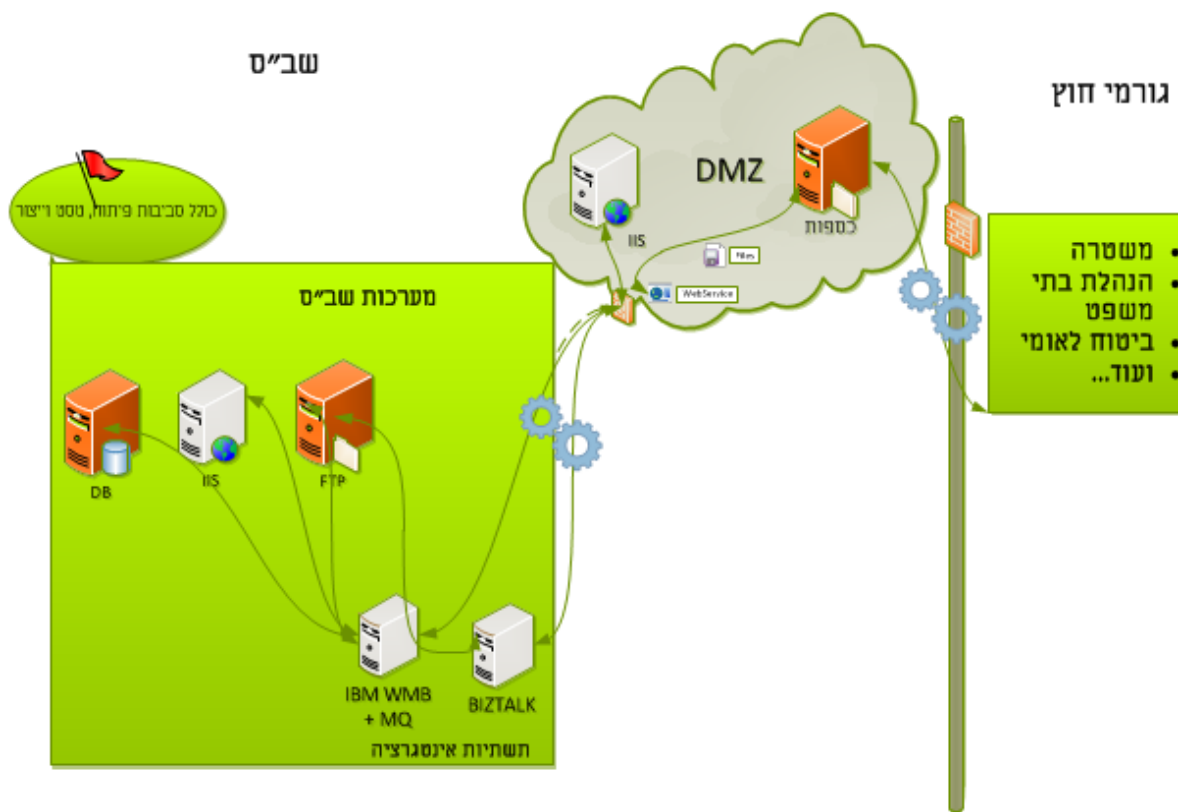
שב"ס

גורמי חוץ

כולל סביבות פיתוח, טסט וייצור

DMZ

IIS

כספות

Files

WebService

מערכות שב"ס

DB

IIS

FTP

IBM WMB + MQ

BIZTALK

תשתיות אינטגרציה

- משטרה
- הנהלת בתי משפט
- ביטוח לאומי
- ועוד...